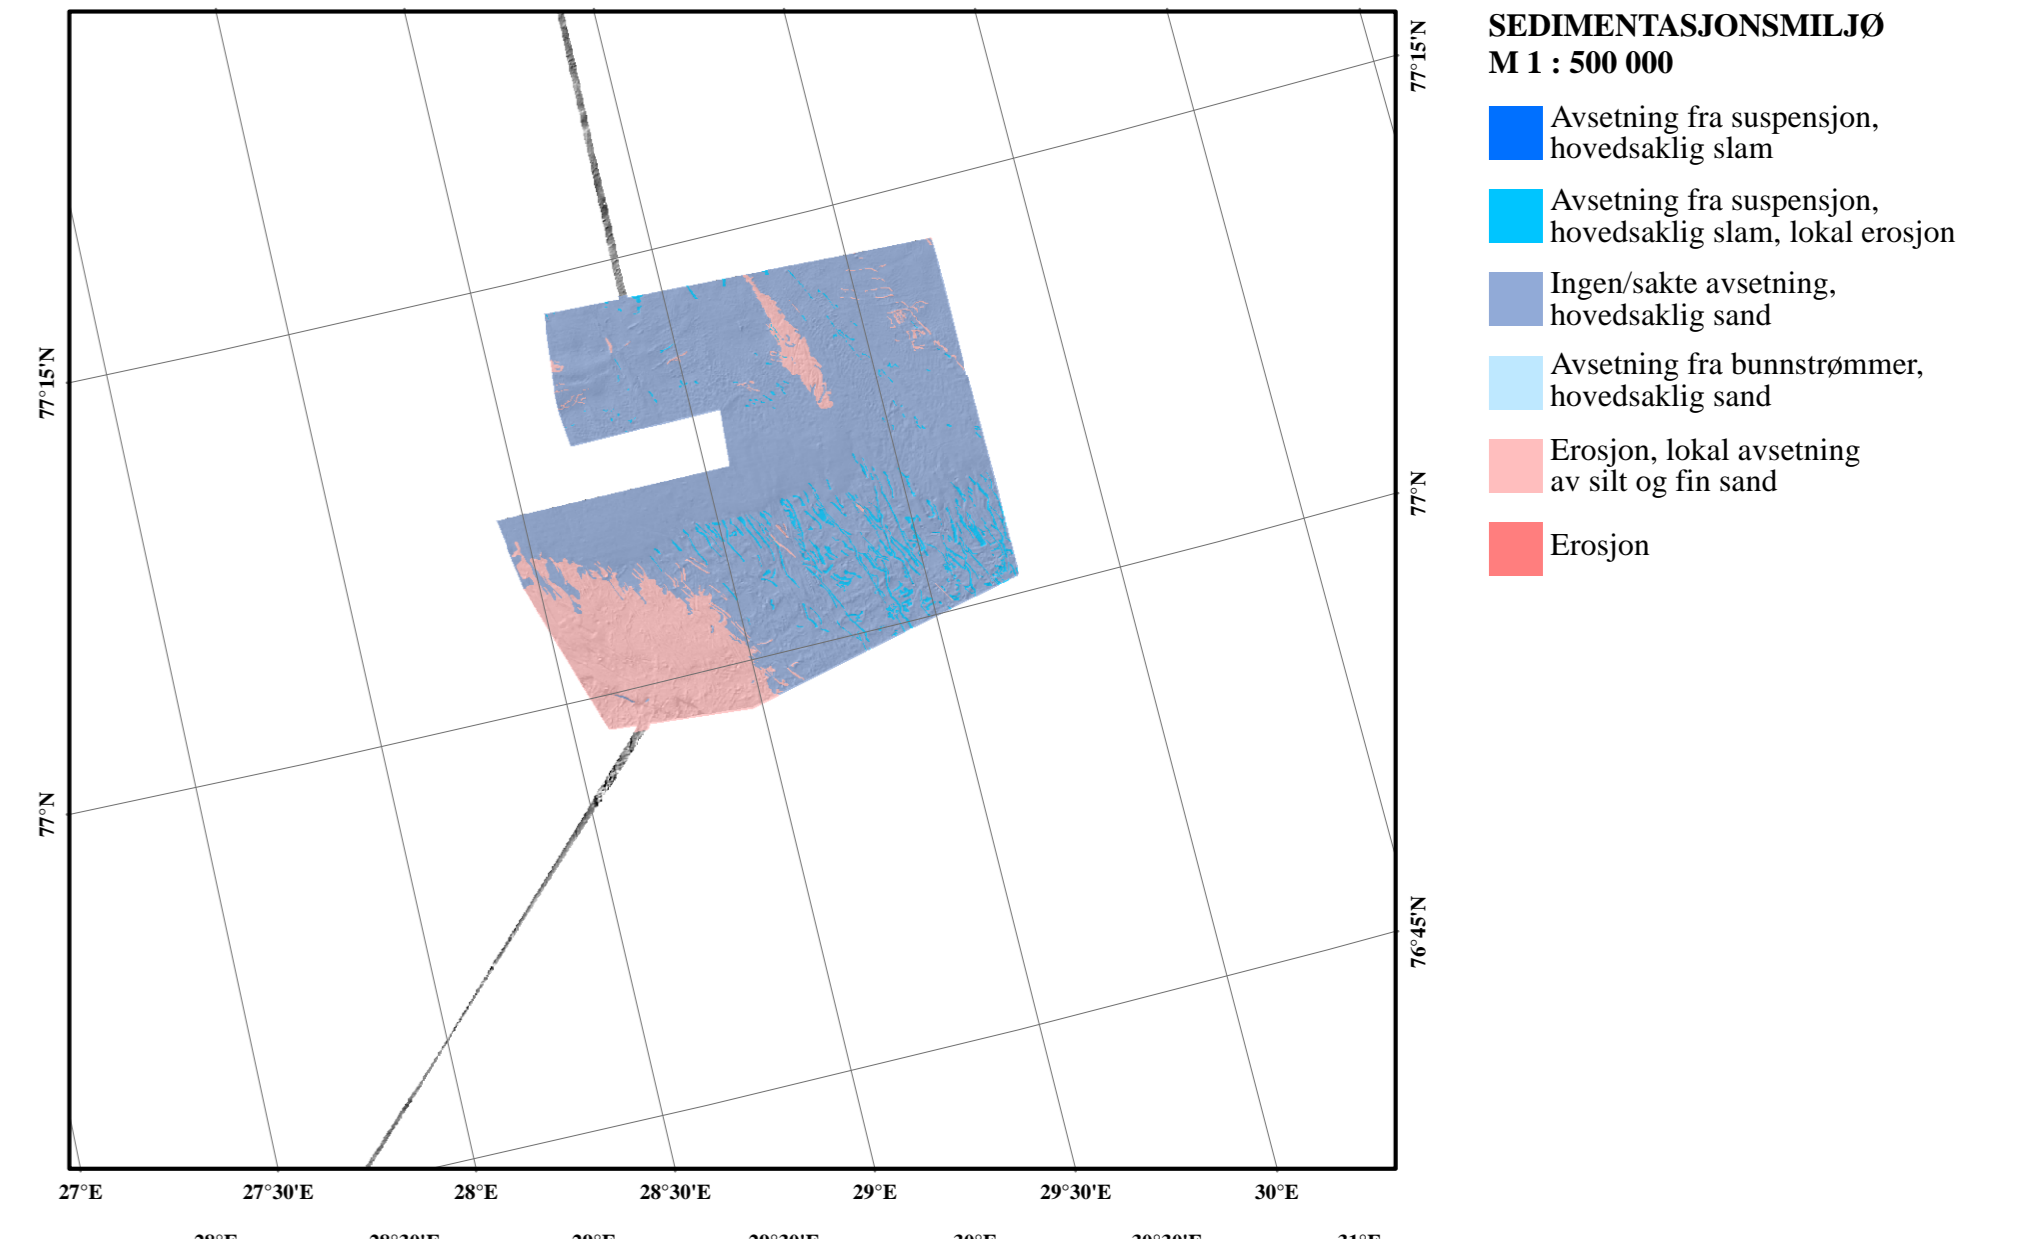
77°15'N
77°N
77°15'N
77°N
76°45'N
27°E
27°30'E
28°E
28°30'E
29°E
29°30'E
30°E
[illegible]

SEDIMENTASJONSMILJØ
M 1 : 500 000

Avsetning fra suspensjon, hovedsaklig slam

Avsetning fra suspensjon, hovedsaklig slam, lokal erosjon

Ingen/sakte avsetning, hovedsaklig sand

Avsetning fra bunnstrømmer, hovedsaklig sand

Erosjon, lokal avsetning av silt og fin sand

Erosjon